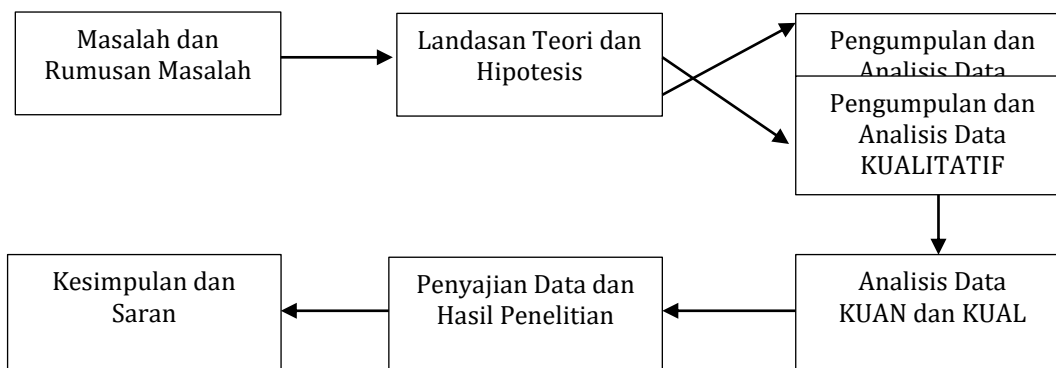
Masalah dan Rumusan Masalah

Landasan Teori dan Hipotesis

Pengumpulan dan Analisis Data

Pengumpulan dan Analisis Data KUALITATIF

Kesimpulan dan Saran

Penyajian Data dan Hasil Penelitian

Analisis Data KUAN dan KUAL